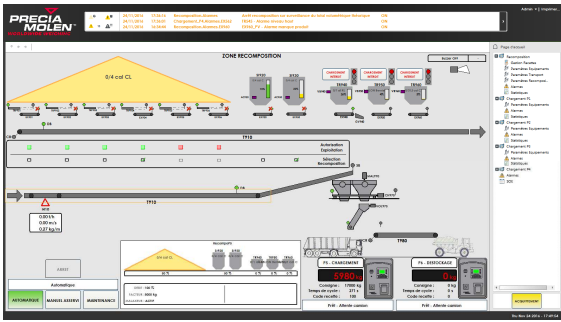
PRECIA MOLEN

ZONE RECOMPOSITION

0/4 cal CL

TP10

TP15

TP80

CHARGEMENT VERSO

Autorisation Expédition

Sélection Recomposition

0.00 t/h
0.00 m/s
0.27 kg/m

ARRET

Automatique

AUTOMATIQUE

MANUEL ASSERVI

MAINTENANCE

P5 - CHARGEMENT

5900 kg

Consigne : 17000 kg
Temps de cycle : 371 s
Code recette : 100

P5 - DESSTOCKAGE

0 kg

Consigne : 0 kg
Temps de cycle : 0 s
Code recette : 0

Prêt - Attente camion

Prêt - Attente camion

Page d'accueil

Recomposition
Gestion Recettes
Paramètres Equipements
Paramètres Transport
Paramètres Recomposi...
Alarmes
Statistiques
Chargement P5
Paramètres Equipements
Alarmes
Statistiques
Chargement P6
Paramètres Equipements
Alarmes
Statistiques
Chargement P8
Alarmes
SOS

ACQUITTEMENT

Admin